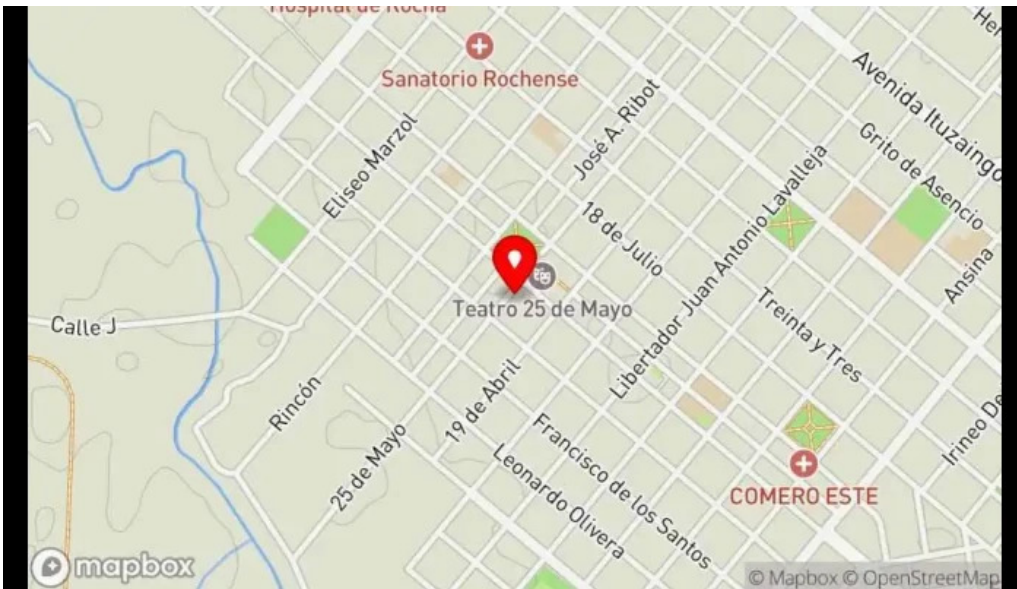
Hospital de Rocha
Sanatorio Rochense
Her
Avenida Ituzaingo
Grito de Asencio
José A. Ribot
Eliseo Marzol
18 de Julio
Libertador Juan Antonio Lavalleja
Ansina
Teatro 25 de Mayo
Treinta y Tres
Calle J
Rincón
19 de Abril
25 de Mayo
Francisco de los Santos
Leonardo Olivera
Irineo De
COMERO ESTE
mapbox
© Mapbox © OpenStreetMap